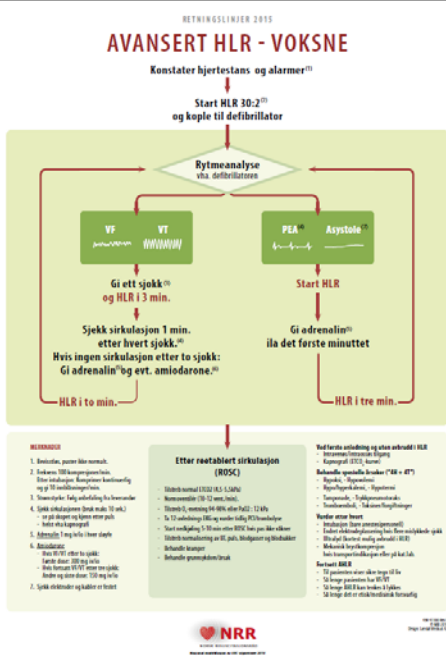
RETNINGSLINJER 2015

AVANSERT HLR - VOKSNE

Konstater hjertestans og alarmer$^{(1)}$

Start HLR 30:2$^{(2)}$ og kople til defibrillator

Rytmeanalyse vha. defibrillatoren

VF

VT

PEA$^{(8)}$

Asystole$^{(9)}$

Gi ett sjokk$^{(3)}$ og HLR i 3 min.

Sjekk sirkulasjon 1 min. etter hvert sjokk.$^{(4)}$ Hvis ingen sirkulasjon etter to sjokk: Gi adrenalin$^{(5)}$og evt. amiodarone.$^{(6)}$

HLR i to min.

Start HLR

Gi adrenalin$^{(5)}$ ila det første minuttet

HLR i tre min.

MERKNADER

1. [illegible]
2. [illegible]
3. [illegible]
4. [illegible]
5. Adrenalin 1 mg iv/io i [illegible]
6. Amiodarone: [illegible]
7. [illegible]

Etter reetablert sirkulasjon (ROSC)

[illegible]

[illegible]

NRR

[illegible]